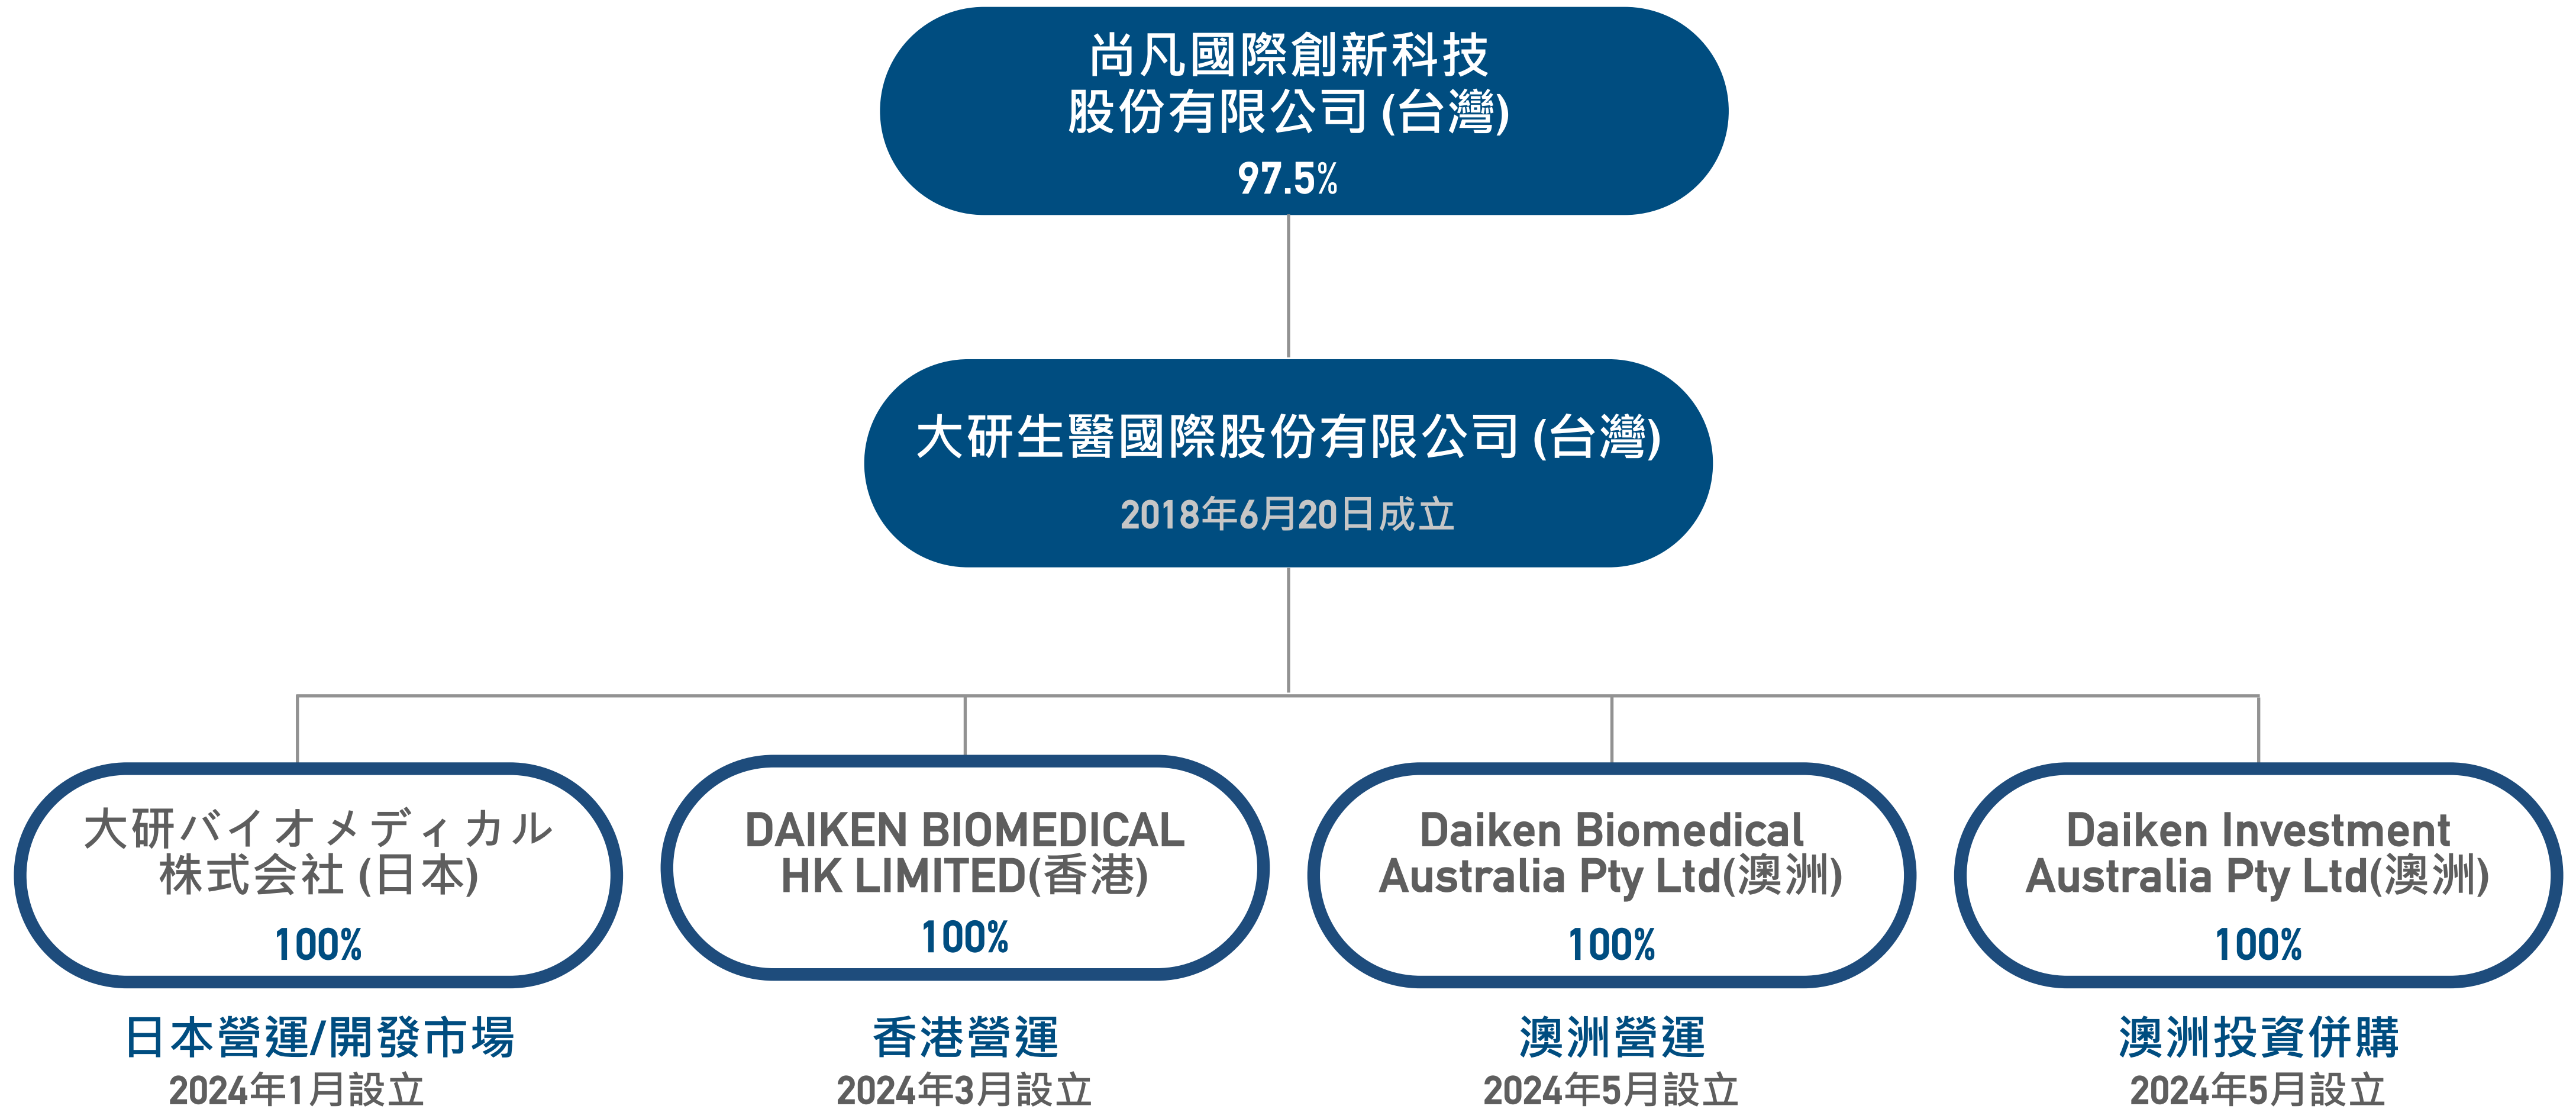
尚凡國際創新科技股份有限公司 (台灣)
97.5%

大研生醫國際股份有限公司 (台灣)
2018年6月20日成立

大研バイオメディカル株式会社 (日本)
100%
日本營運/開發市場
2024年1月設立

DAIKEN BIOMEDICAL HK LIMITED(香港)
100%
香港營運
2024年3月設立

Daiken Biomedical Australia Pty Ltd(澳洲)
100%
澳洲營運
2024年5月設立

Daiken Investment Australia Pty Ltd(澳洲)
100%
澳洲投資併購
2024年5月設立